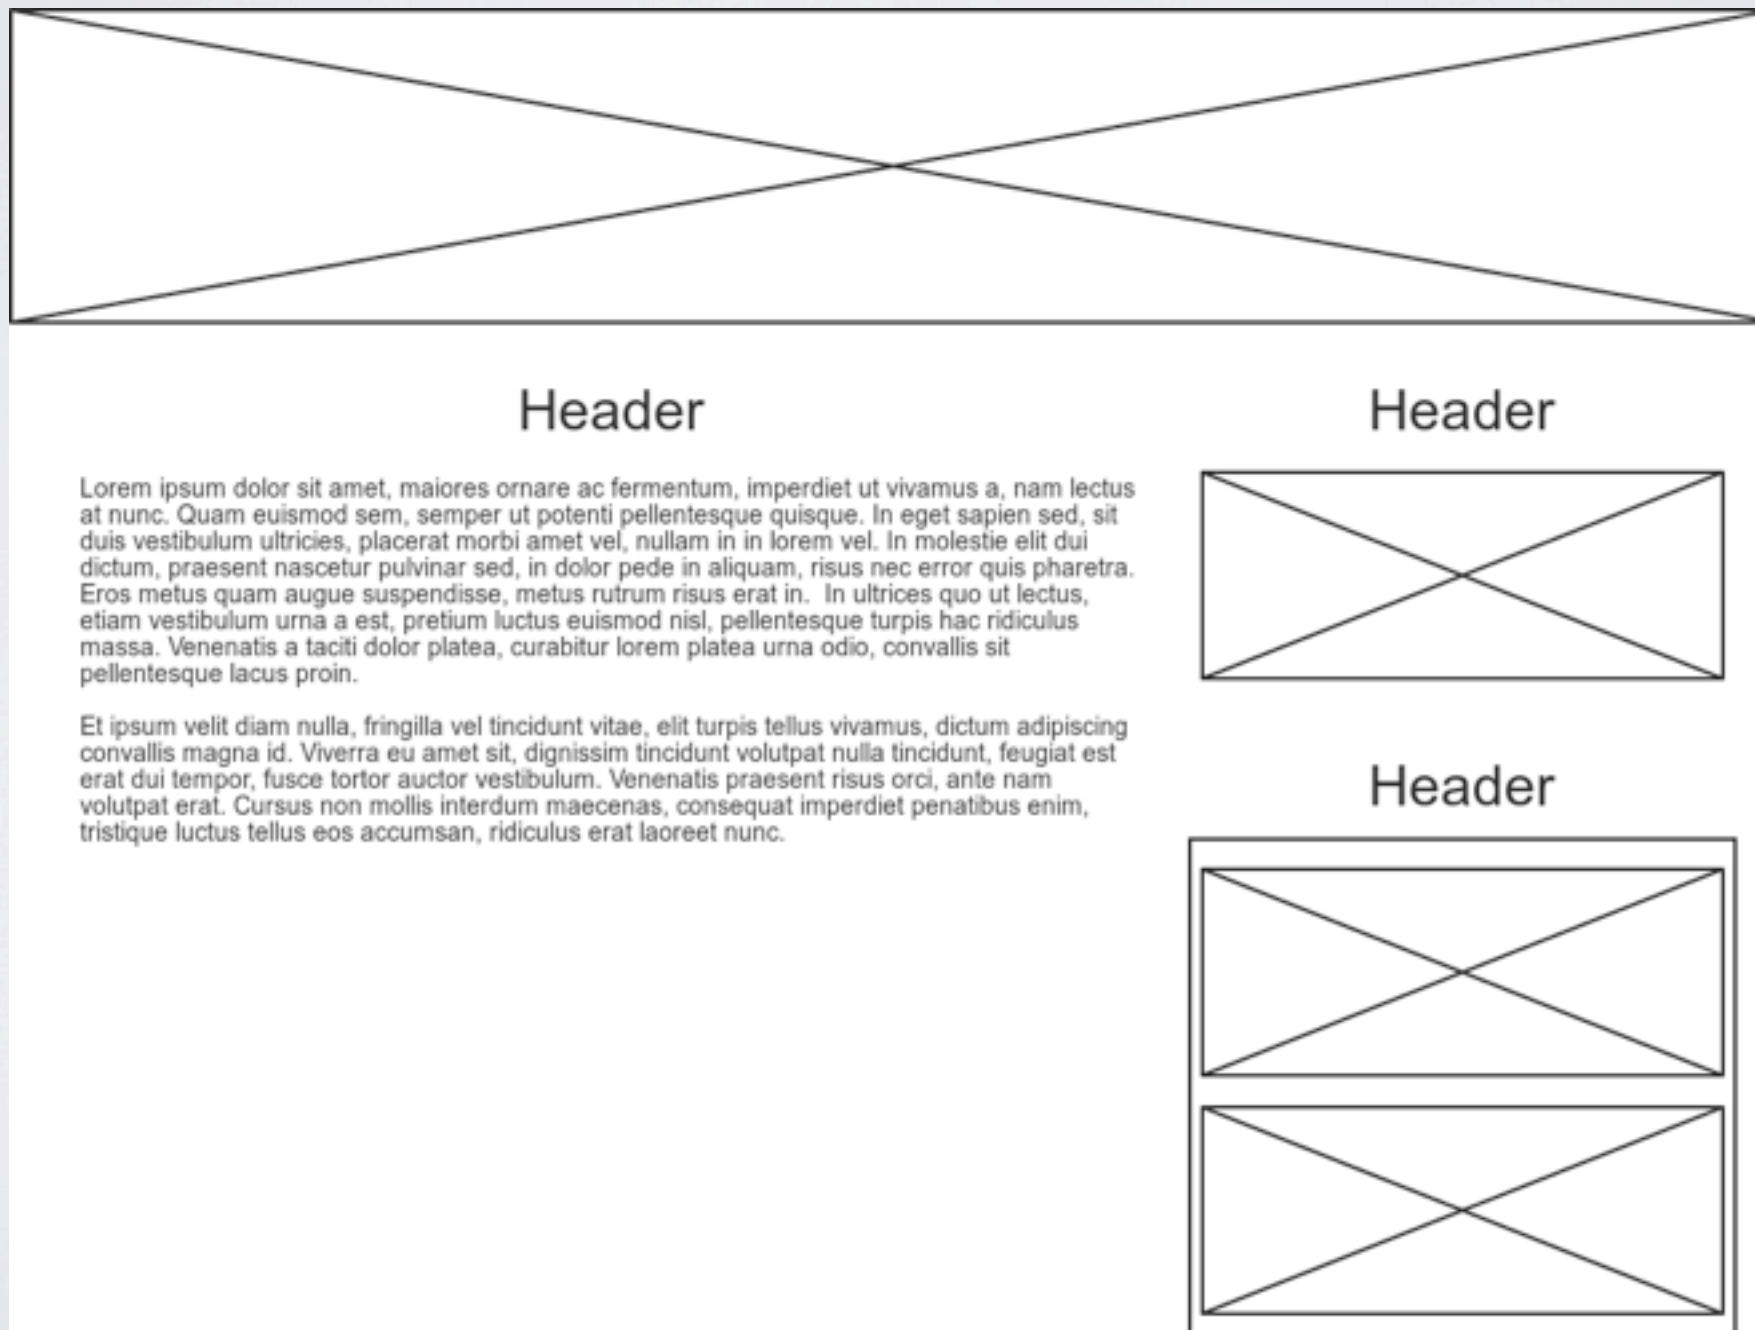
Header

Lorem ipsum dolor sit amet, maiores ornare ac fermentum, imperdiet ut vivamus a, nam lectus at nunc. Quam euismod sem, semper ut potenti pellentesque quisque. In eget sapien sed, sit duis vestibulum ultricies, placerat morbi amet vel, nullam in in lorem vel. In molestie elit dui dictum, praesent nascetur pulvinar sed, in dolor pede in aliquam, risus nec error quis pharetra. Eros metus quam augue suspendisse, metus rutrum risus erat in. In ultrices quo ut lectus, etiam vestibulum urna a est, pretium luctus euismod nisl, pellentesque turpis hac ridiculus massa. Venenatis a taciti dolor platea, curabitur lorem platea urna odio, convallis sit pellentesque lacus proin.

Et ipsum velit diam nulla, fringilla vel tincidunt vitae, elit turpis tellus vivamus, dictum adipiscing convallis magna id. Viverra eu amet sit, dignissim tincidunt volutpat nulla tincidunt, feugiat est erat dui tempor, fusce tortor auctor vestibulum. Venenatis praesent risus orci, ante nam volutpat erat. Cursus non mollis interdum maecenas, consequat imperdiet penatibus enim, tristique luctus tellus eos accumsan, ridiculus erat laoreet nunc.

Header

Header